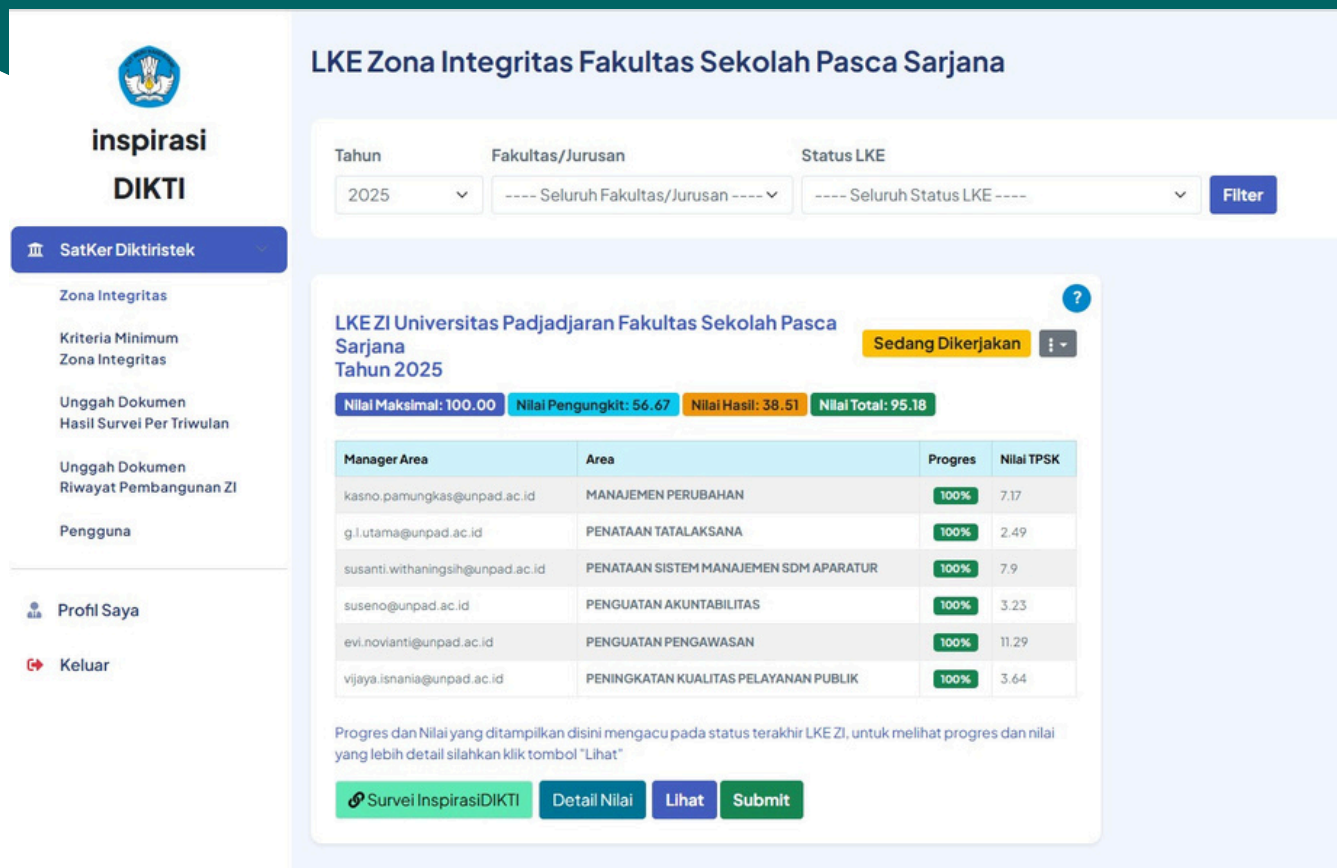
inspirasi DIKTI

SatKer Diktiristek

Zona Integritas

Kriteria Minimum Zona Integritas

Unggah Dokumen Hasil Survei Per Triwulan

Unggah Dokumen Riwayat Pembangunan ZI

Pengguna

Profil Saya

Keluar

LKE Zona Integritas Fakultas Sekolah Pasca Sarjana

Tahun
2025

Fakultas/Jurusan
---- Seluruh Fakultas/Jurusan ----

Status LKE
---- Seluruh Status LKE ----

Filter

?

LKE ZI Universitas Padjadjaran Fakultas Sekolah Pasca Sarjana
Tahun 2025

Sedang Dikerjakan

Nilai Maksimal: 100.00 Nilai Pengungkit: 56.67 Nilai Hasil: 38.51 Nilai Total: 95.18

| Manager Area | Area | Progres | Nilai TPSK |
|---|---|---|---|
| kasno.pamungkas@unpad.ac.id | MANAJEMEN PERUBAHAN | 100% | 7.17 |
| g.l.utama@unpad.ac.id | PENATAAN TATALAKSANA | 100% | 2.49 |
| susanti.withaningsih@unpad.ac.id | PENATAAN SISTEM MANAJEMEN SDM APARATUR | 100% | 7.9 |
| suseno@unpad.ac.id | PENGUATAN AKUNTABILITAS | 100% | 3.23 |
| evi.novianti@unpad.ac.id | PENGUATAN PENGAWASAN | 100% | 11.29 |
| vijaya.isnania@unpad.ac.id | PENINGKATAN KUALITAS PELAYANAN PUBLIK | 100% | 3.64 |

Progres dan Nilai yang ditampilkan disini mengacu pada status terakhir LKE ZI, untuk melihat progres dan nilai yang lebih detail silahkan klik tombol "Lihat"

Survei InspirasiDIKTI Detail Nilai Lihat Submit